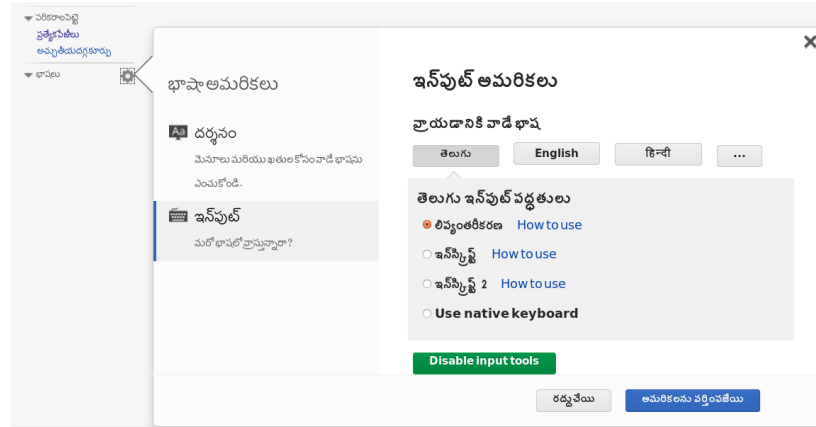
▾ పరికరాలపెట్టె
ప్రత్యేకపేజీలు
అచ్చుతీయదగ్గకూర్పు
▾ భాషలు

భాషా అమరికలు

దర్శనం
మెనూలు మరియు ఖతుల కోసం వాడే భాషను ఎంచుకోండి.

ఇన్‌పుట్
మరో భాషలో వ్రాస్తున్నారా?

ఇన్‌పుట్ అమరికలు

వ్రాయడానికి వాడే భాష

తెలుగు
English
हिन्दी
...

తెలుగు ఇన్‌పుట్ పద్ధతులు
లిప్యంతరీకరణ How to use
ఇన్‌స్క్రిప్ట్ How to use
ఇన్‌స్క్రిప్ట్ 2 How to use
Use native keyboard

Disable input tools

రద్దుచేయి
అమరికలను వర్తింపజేయి